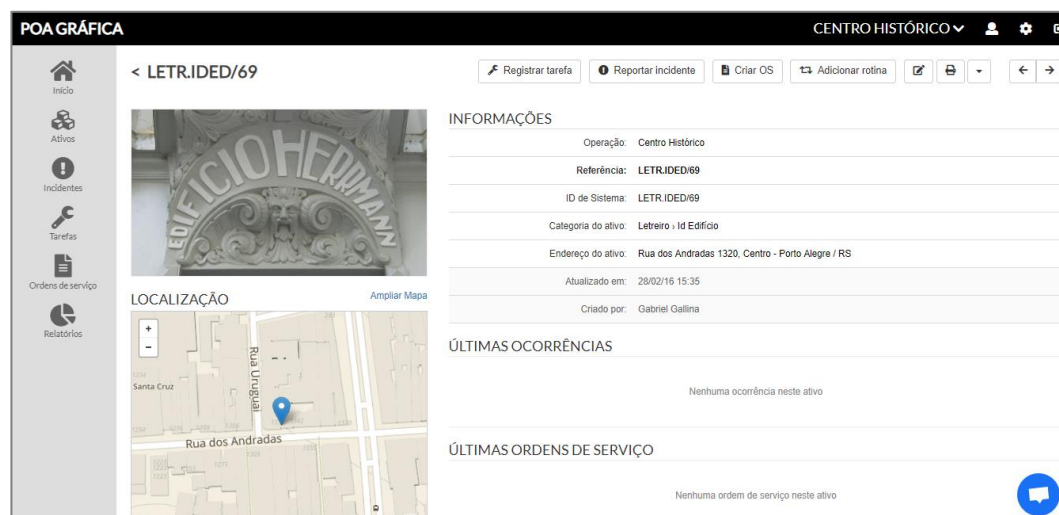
POA GRÁFICA

CENTRO HISTÓRICO

Início

Ativos

Incidentes

Tarefas

Ordens de serviço

Relatórios

< LETR.IDED/69

Registrar tarefa

Reportar incidente

Criar OS

Adicionar rotina

EDIFICIO HERRMANN

LOCALIZAÇÃO

Ampliar Mapa

+

-

Santa Cruz

Rua Uruguai

Rua dos Andradas

INFORMAÇÕES

| | |
|---|---|
| Operação: | Centro Histórico |
| Referência: | LETR.IDED/69 |
| ID de Sistema: | LETR.IDED/69 |
| Categoria do ativo: | Letreiro › Id Edifício |
| Endereço do ativo: | Rua dos Andradas 1320, Centro - Porto Alegre / RS |
| Atualizado em: | 28/02/16 15:35 |
| Criado por: | Gabriel Gallina |

ÚLTIMAS OCORRÊNCIAS

Nenhuma ocorrência neste ativo

ÚLTIMAS ORDENS DE SERVIÇO

Nenhuma ordem de serviço neste ativo